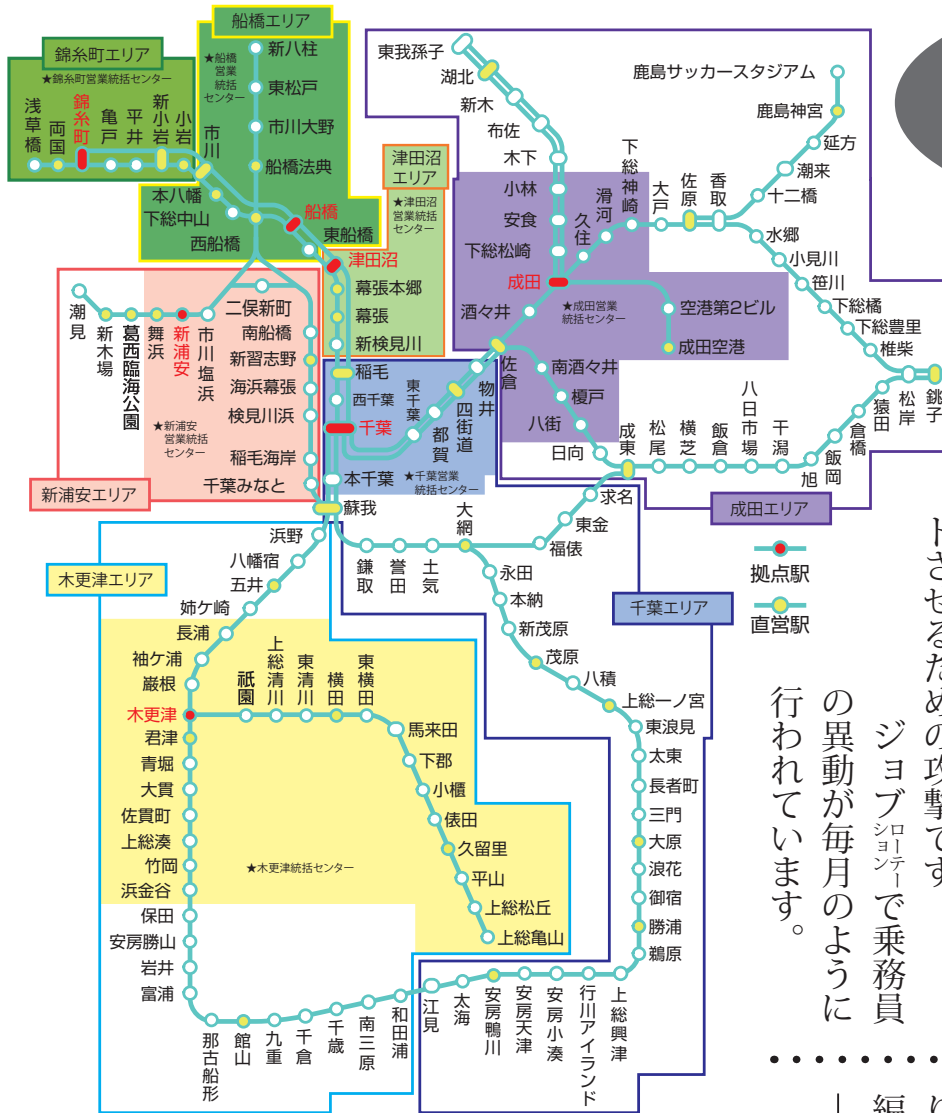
船橋エリア
錦糸町エリア
★錦糸町営業統括センター
★船橋営業統括センター
新八柱
東松戸
市川大野
船橋法典
浅草橋
両国
錦糸町
亀戸
平井
新小岩
小岩
市川
本八幡
下総中山
西船橋
船橋
東船橋
津田沼エリア
★津田沼営業統括センター
津田沼
幕張本郷
幕張
新検見川
稲毛
西千葉
東千葉
千葉
都賀
四街道
物井
佐倉
本千葉
★千葉営業統括センター
蘇我
潮見
新木場
葛西臨海公園
舞浜
新浦安
市川塩浜
二俣新町
南船橋
新習志野
海浜幕張
検見川浜
稲毛海岸
千葉みなと
★新浦安営業統括センター
新浦安エリア
東我孫子
湖北
新木
布佐
木下
小林
安食
下総松崎
成田
酒々井
★成田営業統括センター
空港第2ビル
成田空港
滑河
久住
下総神崎
大戸
佐原
香取
十二橋
潮来
延方
鹿島神宮
鹿島サッカースタジアム
水郷
小見川
笹川
下総橘
下総豊里
椎柴
銚子
松岸
猿田
倉橋
飯岡
旭
干潟
八日市場
飯倉
横芝
松尾
成東
日向
八街
榎戸
南酒々井
成田エリア
求名
東金
福俵
大網
土気
誉田
鎌取
浜野
八幡宿
五井
姉ケ崎
長浦
袖ケ浦
巌根
木更津
君津
青堀
大貫
佐貫町
上総湊
竹岡
浜金谷
保田
安房勝山
岩井
富浦
那古船形
館山
九重
千倉
千歳
南三原
和田浦
江見
太海
安房鴨川
安房天津
安房小湊
行川アイランド
上総興津
木更津エリア
祇園
上総清川
東清川
横田
東横田
馬来田
下郡
小櫃
俵田
久留里
平山
上総松丘
上総亀山
★木更津統括センター
永田
本納
新茂原
茂原
八積
上総一ノ宮
東浪見
太東
長者町
三門
大原
浪花
御宿
勝浦
鵜原
千葉エリア
拠点駅
直営駅
トさせるための攻撃です
ジョブローテーションで乗務員の異動が毎月のように行われています。